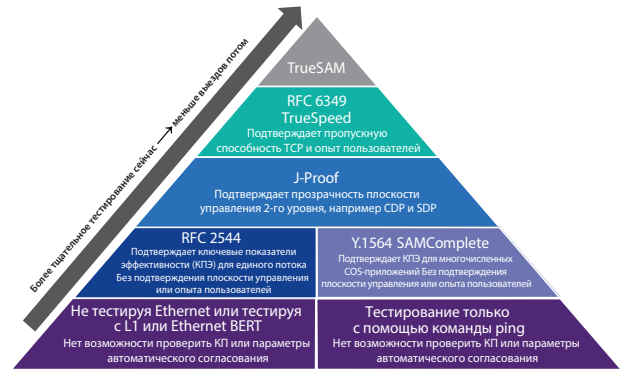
Более тщательное тестирование сейчас → меньше выездов потом

TrueSAM

RFC 6349
TrueSpeed
Подтверждает пропускную способность TCP и опыт пользователей

J-Proof
Подтверждает прозрачность плоскости управления 2-го уровня, например CDP и SDP

RFC 2544
Подтверждает ключевые показатели эффективности (КПЭ) для единого потока
Без подтверждения плоскости управления или опыта пользователей

Y.1564 SAMComplete
Подтверждает КПЭ для многочисленных COS-приложений Без подтверждения плоскости управления или опыта пользователей

Не тестируя Ethernet или тестируя с L1 или Ethernet BERT
Нет возможности проверить КП или параметры автоматического согласования

Тестирование только с помощью команды ping
Нет возможности проверить КП или параметры автоматического согласования